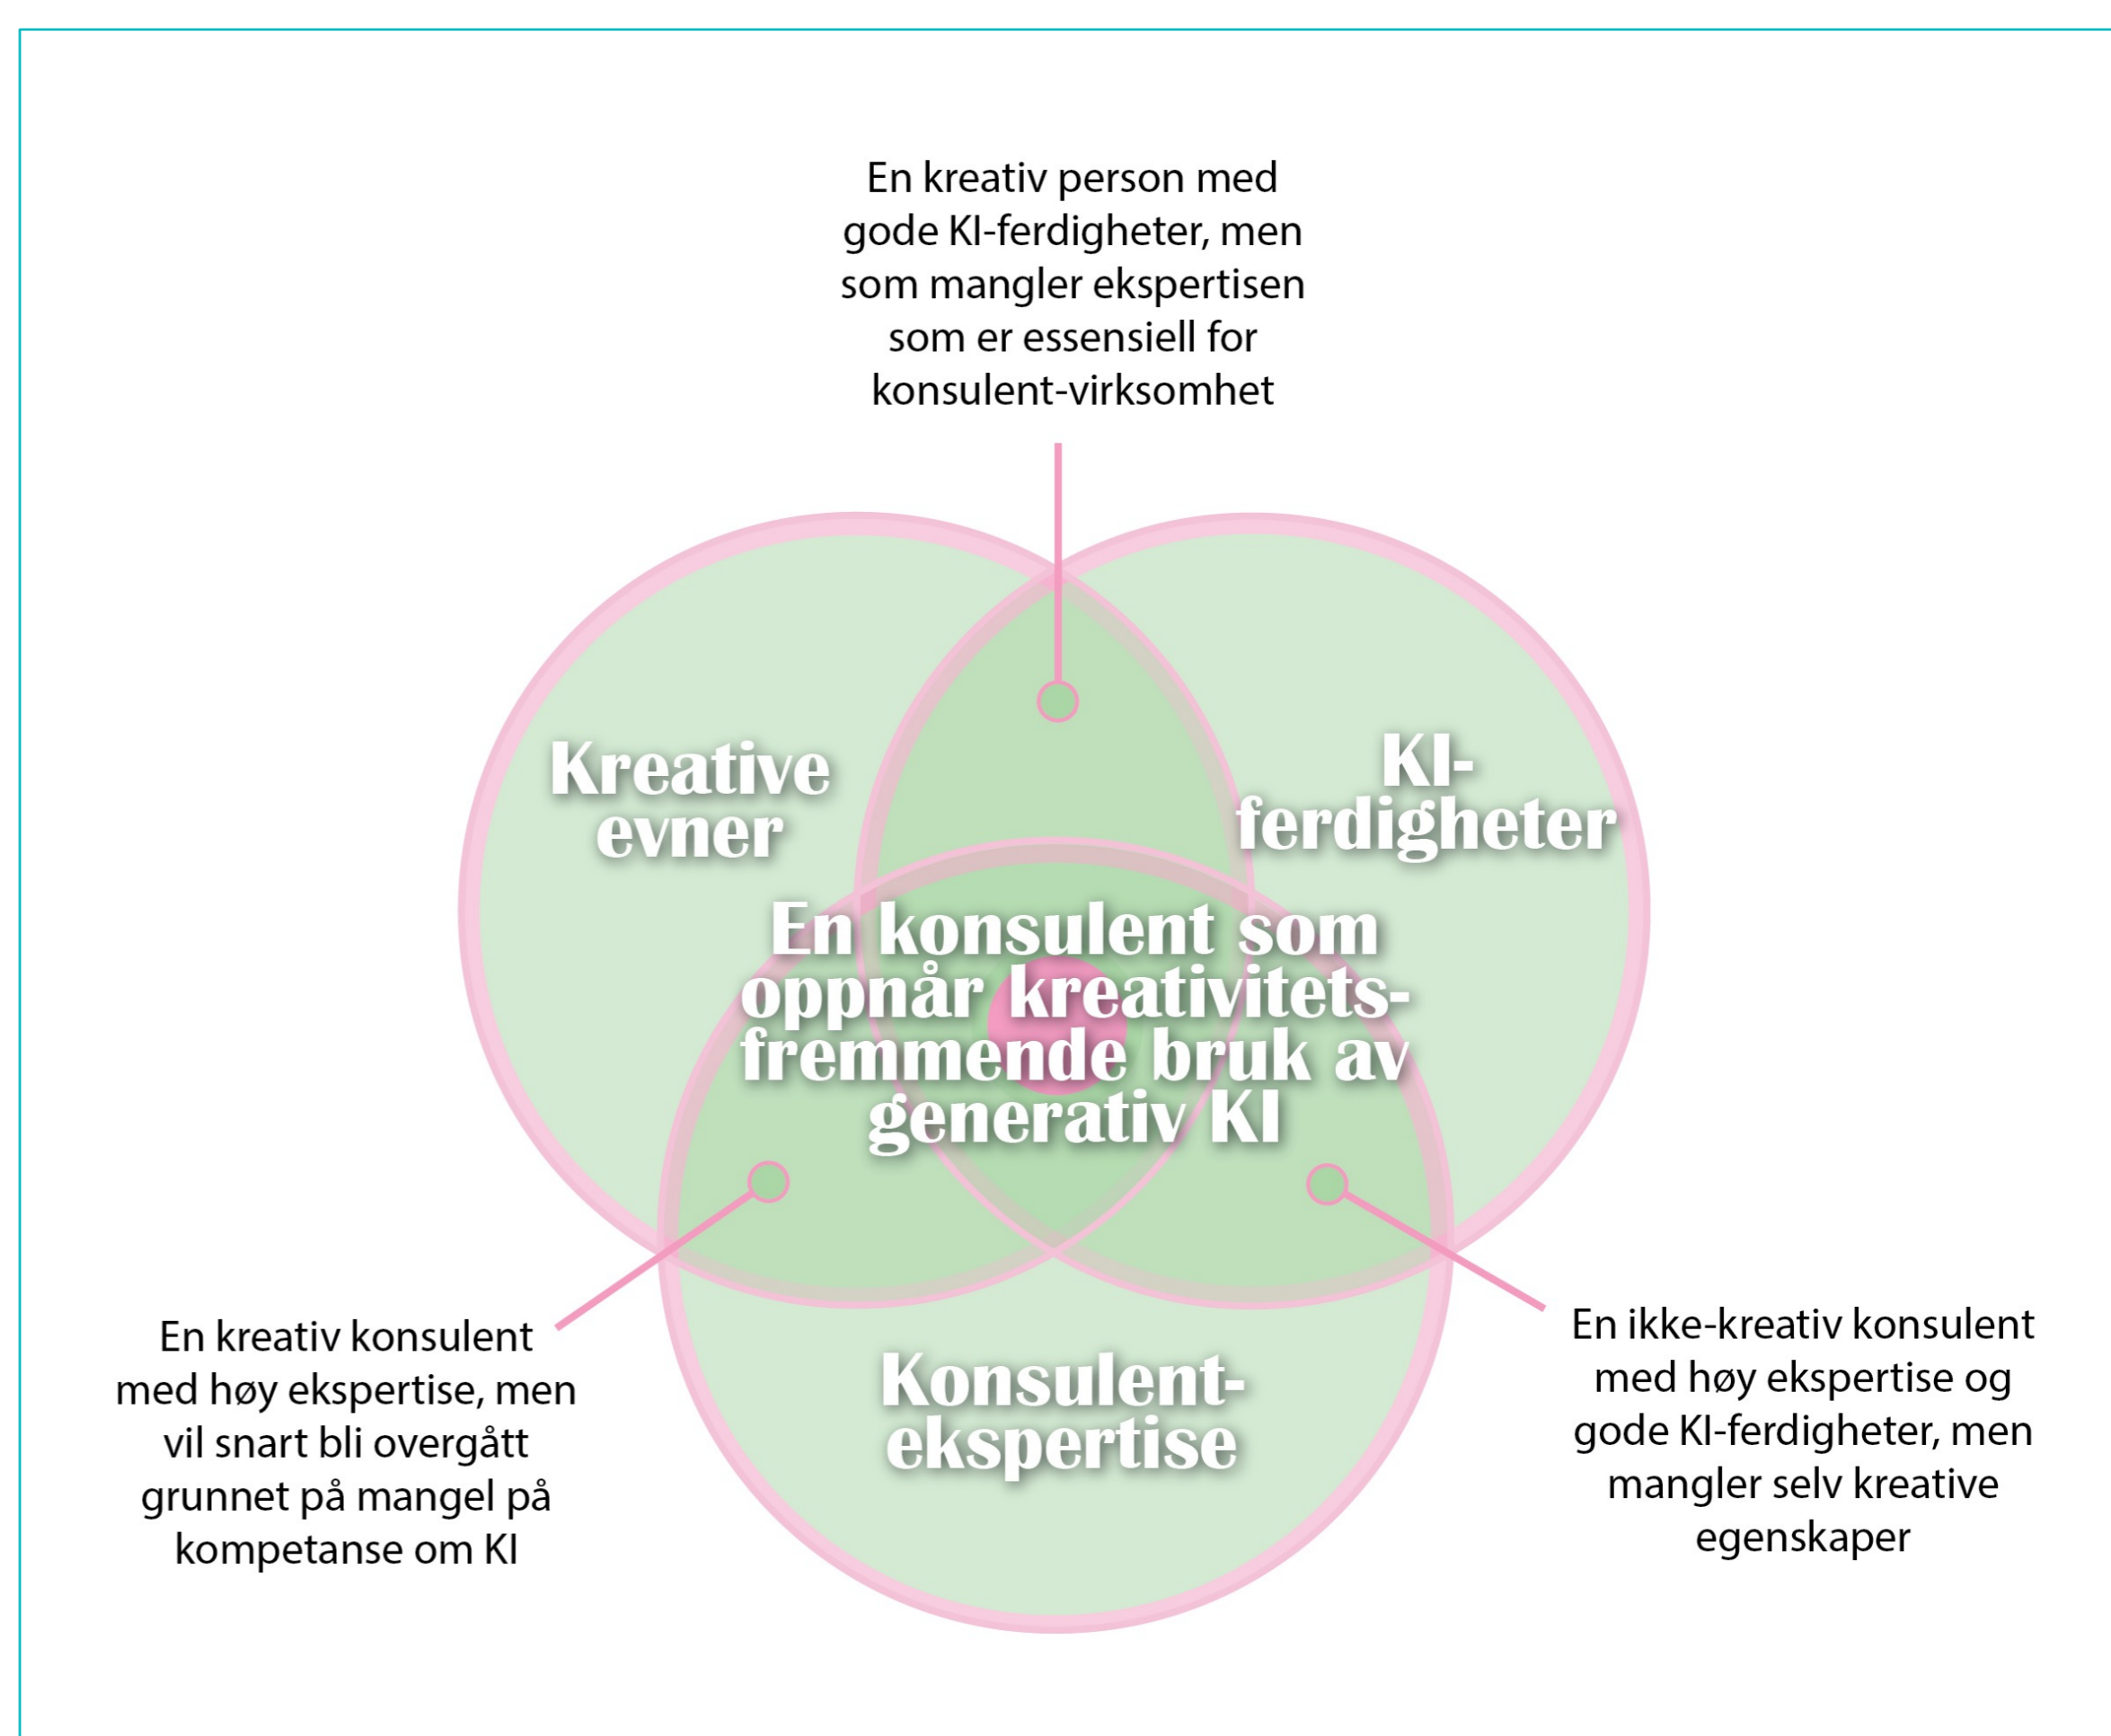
En kreativ person med gode KI-ferdigheter, men som mangler ekspertisen som er essensiell for konsulent-virksomhet

Kreative evner

KI-ferdigheter

En konsulent som oppnår kreativitetsfremmende bruk av generativ KI

En kreativ konsulent med høy ekspertise, men vil snart bli overgått grunnet på mangel på kompetanse om KI

Konsulent-ekspertise

En ikke-kreativ konsulent med høy ekspertise og gode KI-ferdigheter, men mangler selv kreative egenskaper